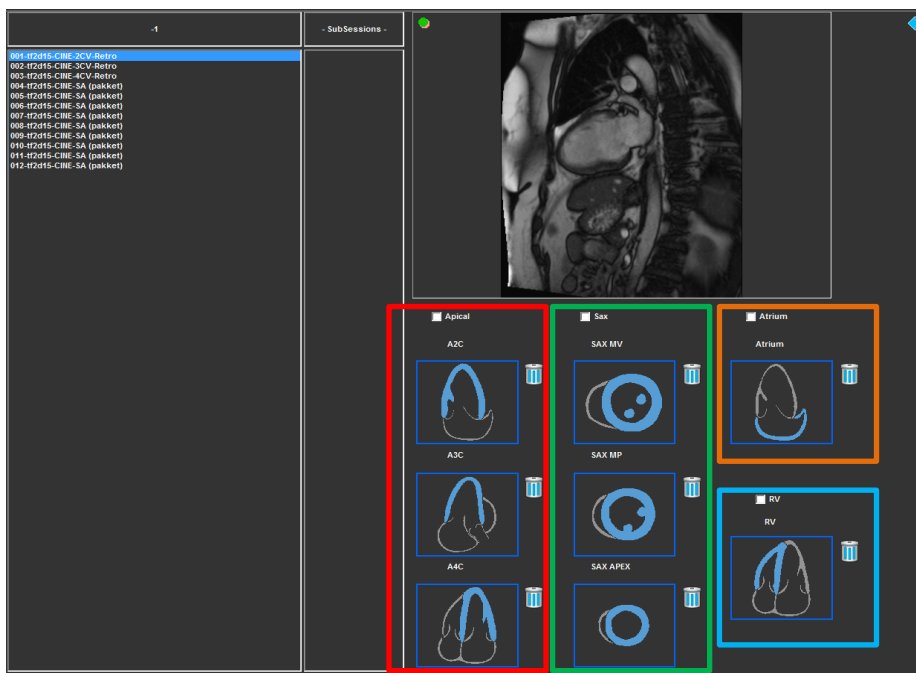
-1

- SubSessions -

001-tf2d15-CINE-2CV-Retro
002-tf2d15-CINE-3CV-Retro
003-tf2d15-CINE-4CV-Retro
004-tf2d15-CINE-SA (pakket)
005-tf2d15-CINE-SA (pakket)
006-tf2d15-CINE-SA (pakket)
007-tf2d15-CINE-SA (pakket)
008-tf2d15-CINE-SA (pakket)
009-tf2d15-CINE-SA (pakket)
010-tf2d15-CINE-SA (pakket)
011-tf2d15-CINE-SA (pakket)
012-tf2d15-CINE-SA (pakket)

Apical

A2C

A3C

A4C

Sax

SAX MV

SAX MP

SAX APEX

Atrium

Atrium

RV

RV